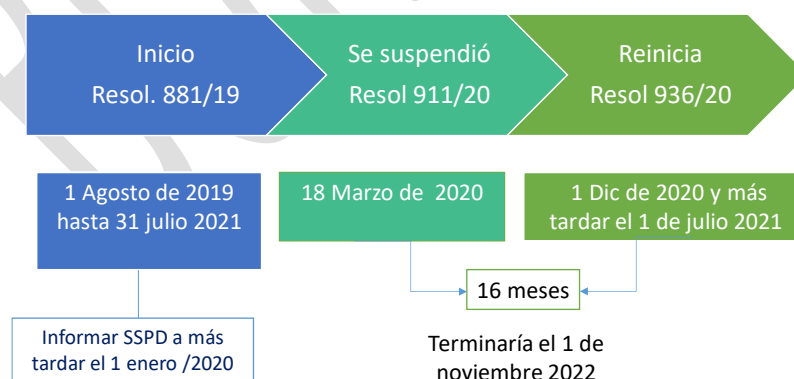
Inicio
Resol. 881/19

Se suspendió
Resol 911/20

Reinicia
Resol 936/20

1 Agosto de 2019 hasta 31 julio 2021

18 Marzo de 2020

1 Dic de 2020 y más tardar el 1 de julio 2021

16 meses

Informar SSPD a más tardar el 1 enero /2020

Terminaría el 1 de noviembre 2022